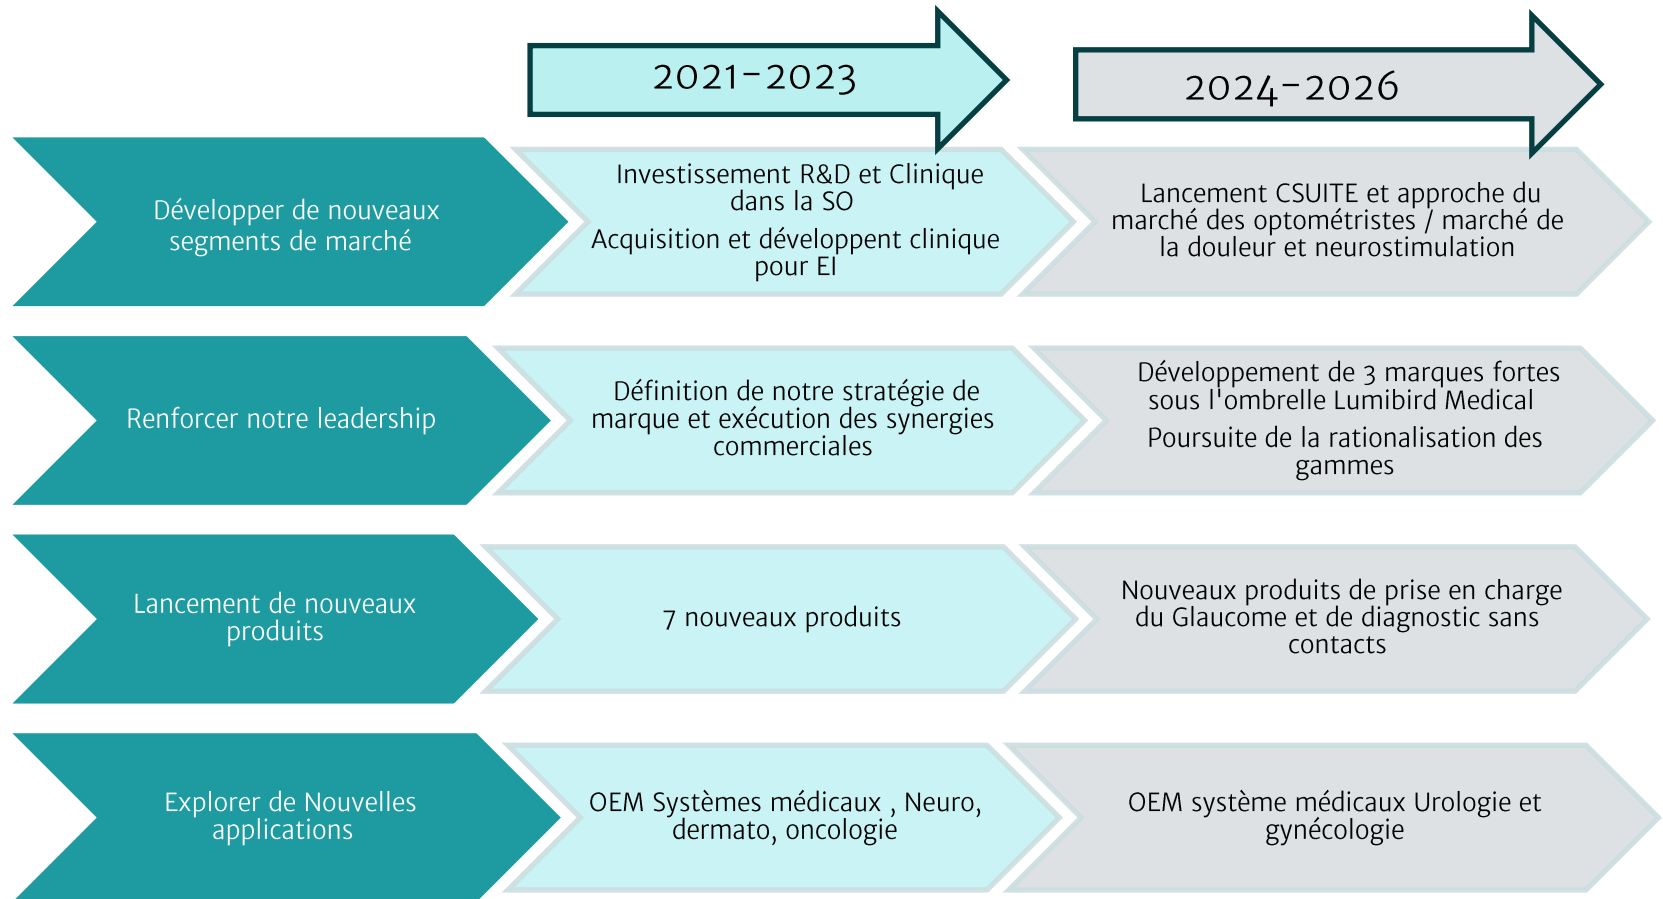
2021-2023

2024-2026

Développer de nouveaux segments de marché

Investissement R&D et Clinique dans la SO

Acquisition et développent clinique pour EI

Lancement CSUITE et approche du marché des optométristes / marché de la douleur et neurostimulation

Renforcer notre leadership

Définition de notre stratégie de marque et exécution des synergies commerciales

Développement de 3 marques fortes sous l'ombrelle Lumibird Medical

Poursuite de la rationalisation des gammes

Lancement de nouveaux produits

7 nouveaux produits

Nouveaux produits de prise en charge du Glaucome et de diagnostic sans contacts

Explorer de Nouvelles applications

OEM Systèmes médicaux , Neuro, dermato, oncologie

OEM système médicaux Urologie et gynécologie